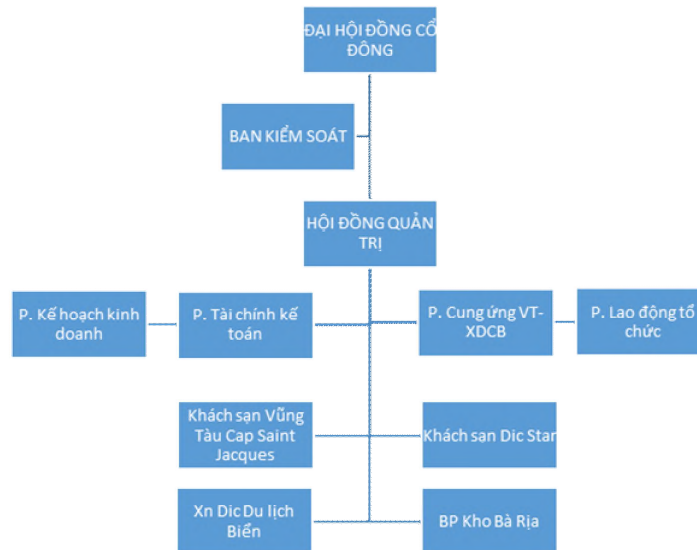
ĐẠI HỘI ĐỒNG CỔ ĐÔNG

BAN KIỂM SOÁT

HỘI ĐỒNG QUẢN TRỊ

P. Kế hoạch kinh doanh

P. Tài chính kế toán

P. Cung ứng VT-XDCB

P. Lao động tổ chức

Khách sạn Vũng Tàu Cap Saint Jacques

Khách sạn Dic Star

Xn Dic Du lịch Biển

BP Kho Bà Rịa